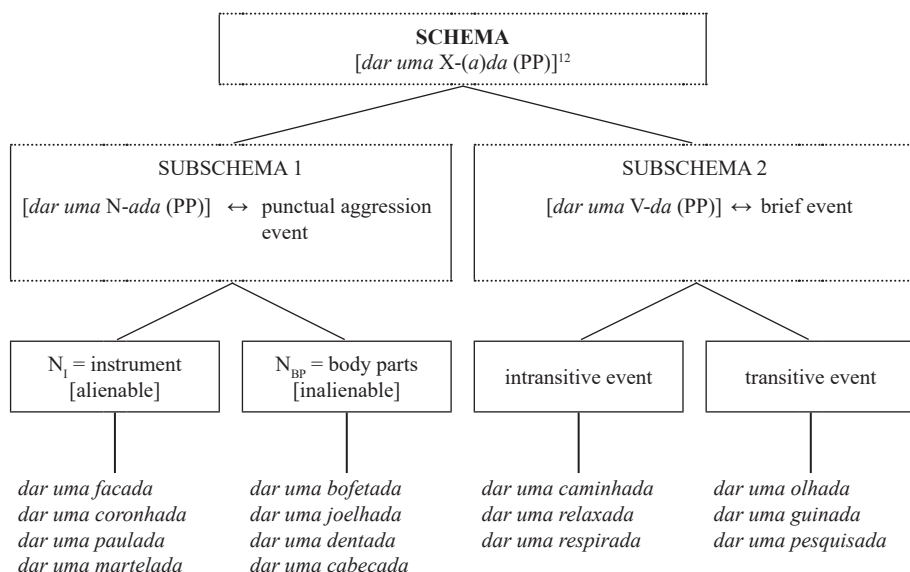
SCHEMA
[*dar uma* X-(*a*)*da* (PP)]$^{12}$

SUBSCHEMA 1
[*dar uma* N-*ada* (PP)] $\leftrightarrow$ punctual aggression event

SUBSCHEMA 2
[*dar uma* V-*da* (PP)] $\leftrightarrow$ brief event

$N_I$ = instrument [alienable]

$N_{BP}$ = body parts [inalienable]

intransitive event

transitive event

*dar uma facada*
*dar uma coronhada*
*dar uma paulada*
*dar uma martelada*

*dar uma bofetada*
*dar uma joelhada*
*dar uma dentada*
*dar uma cabecada*

*dar uma caminhada*
*dar uma relaxada*
*dar uma respirada*

*dar uma olhada*
*dar uma guinada*
*dar uma pesquisada*